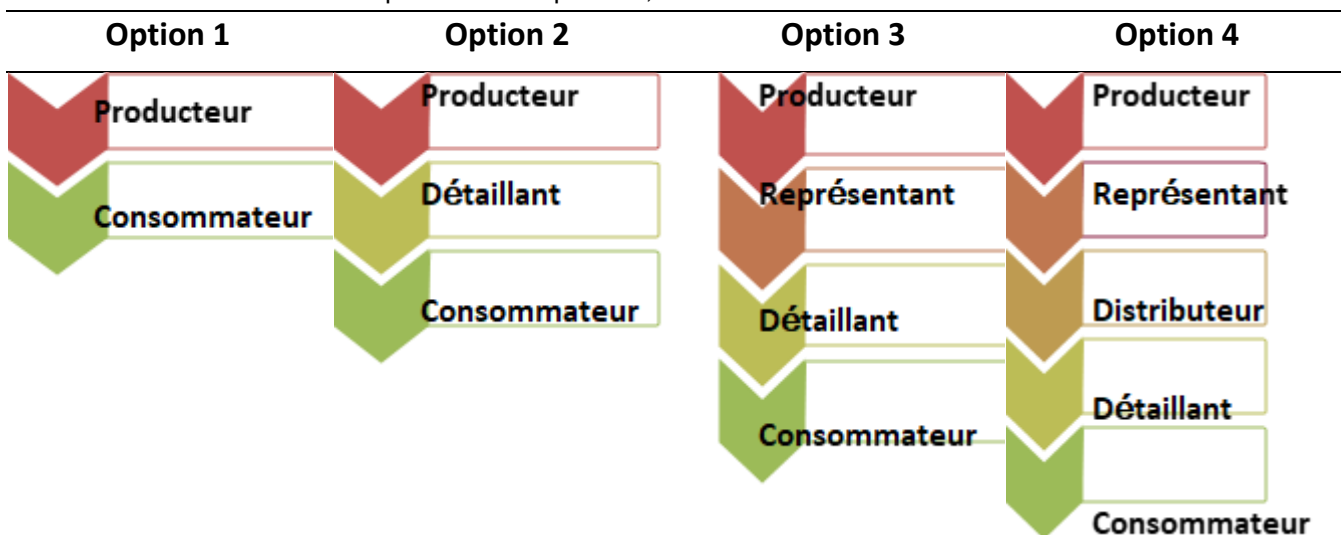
| Option 1 | Option 2 | Option 3 | Option 4 |
|---|---|---|---|
| Producteur | Producteur | Producteur | Producteur |
| Consommateur | Détaillant | Représentant | Représentant |
| | Consommateur | Détaillant | Distributeur |
| | | Consommateur | Détaillant |
| | | | Consommateur |